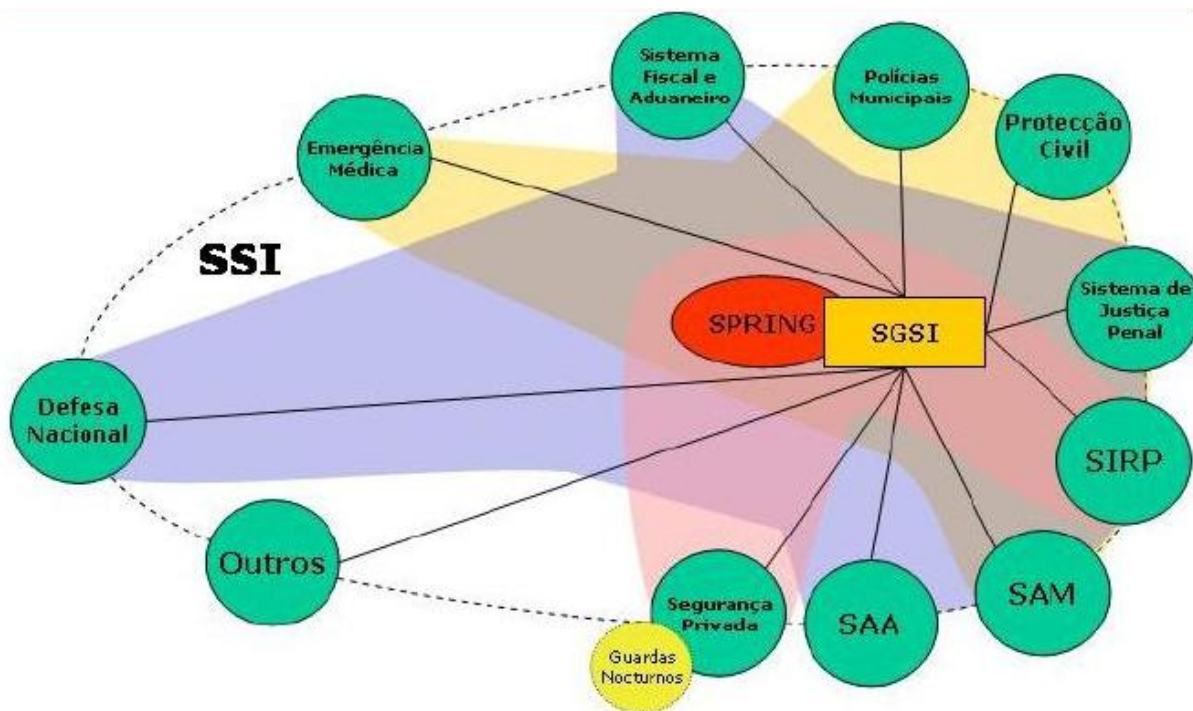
Sistema Fiscal e Aduaneiro

Polícias Municipais

Protecção Civil

Emergência Médica

SSI

SPRING

SGSI

Sistema de Justiça Penal

Defesa Nacional

SIRP

Outros

Segurança Privada

SAA

SAM

Guardas Nocturnos